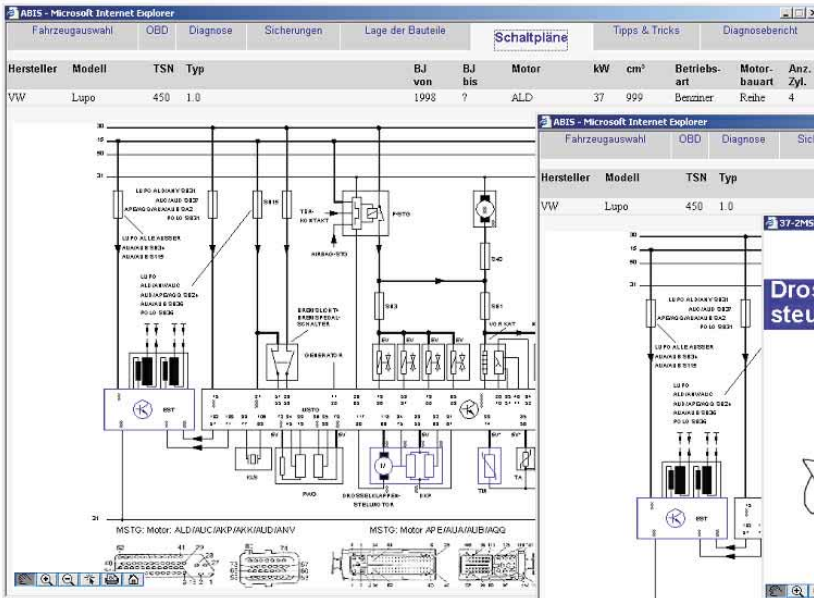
ABIS - Microsoft Internet Explorer

Fahrzeugauswahl | OBD | Diagnose | Sicherungen | Lage der Bauteile | Schaltpläne | Tipps & Tricks | Diagnosebericht

| Hersteller | Modell | TSN | Typ | BJ von | BJ bis | Motor | kW | cm³ | Betriebsart | Motorbauart | Anz. Zyl. |
|---|---|---|---|---|---|---|---|---|---|---|---|
| VW | Lupo | 450 | 1.0 | 1998 | ? | ALD | 37 | 999 | Benziner | Reihe | 4 |

30
15
50
31

LUPO ALD/ANV S631
AUC/AUD S637
APE/AQQ/AUA/AUB S642
POLO S631

LUPO ALLE AUSSER
AUA/AUB S63+
AUA/AUB S115

LUPO
ALD/ANV/AUC
AUD/APE/AQQ S62+
AUA/AUB S636
POLO S636

S115

TSA-KONTAKT

AIRBAG-STG

PISTO

S40

S63
S61

BREMSLICHT-BREMSPEDAL-SCHALTER

GENERATOR

VOR KAT

EST

MSTG

KLS

PWG

DROSSELKLAPPEN-STEUERTOR

EKP

TM

TA

MSTG: Motor: ALD/AUC/AKP/AKK/AUD/ANV

MSTG: Motor APE/AUA/AUB/AQQ

ABIS - Microsoft Internet Explorer

Fahrzeugauswahl | OBD | Diagnose | Sich

| Hersteller | Modell | TSN | Typ |
|---|---|---|---|
| VW | Lupo | 450 | 1.0 |

37-2MS

30
15
50

LUPO ALD/ANV S631
AUC/AUD S637
APE/AQQ/AUA/AUB S642
POLO S631

LUPO ALLE AUSSER
AUA/AUB S63+
AUA/AUB S115

LUPO
ALD/ANV/AUC
AUD/APE/AQQ S62+
AUA/AUB S636
POLO S636

Dros
steu

EST